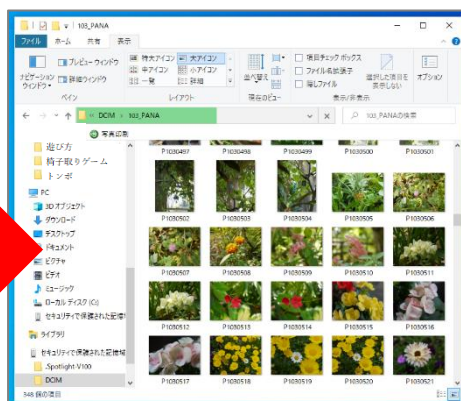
103_PANA

ファイル ホーム 共有 表示

ナビゲーション ウィンドウ プレビュー ウィンドウ 詳細ウィンドウ

特大アイコン 大アイコン 中アイコン 小アイコン 一覧 詳細

並べ替え

項目チェック ボックス ファイル名拡張子 隠しファイル

選択した項目を表示しない

オプション

ペイン レイアウト 現在のビュー 表示/非表示

DCM > 103_PANA

103_PANAの検索

写真印刷

遊び方
椅子取りゲーム
トンボ
PC
3D オブジェクト
ダウンロード
デスクトップ
ドキュメント
ピクチャ
ビデオ
ミュージック
ローカル ディスク (C:)
セキュリティで保護された記憶
ライブラリ
セキュリティで保護された記憶域
.Spotlight-V100
DCM

P1030497 P1030498 P1030499 P1030500 P1030501
P1030502 P1030503 P1030504 P1030505 P1030506
P1030507 P1030508 P1030509 P1030510 P1030511
P1030512 P1030513 P1030514 P1030515 P1030516
P1030517 P1030518 P1030519 P1030520 P1030521

348 個の項目